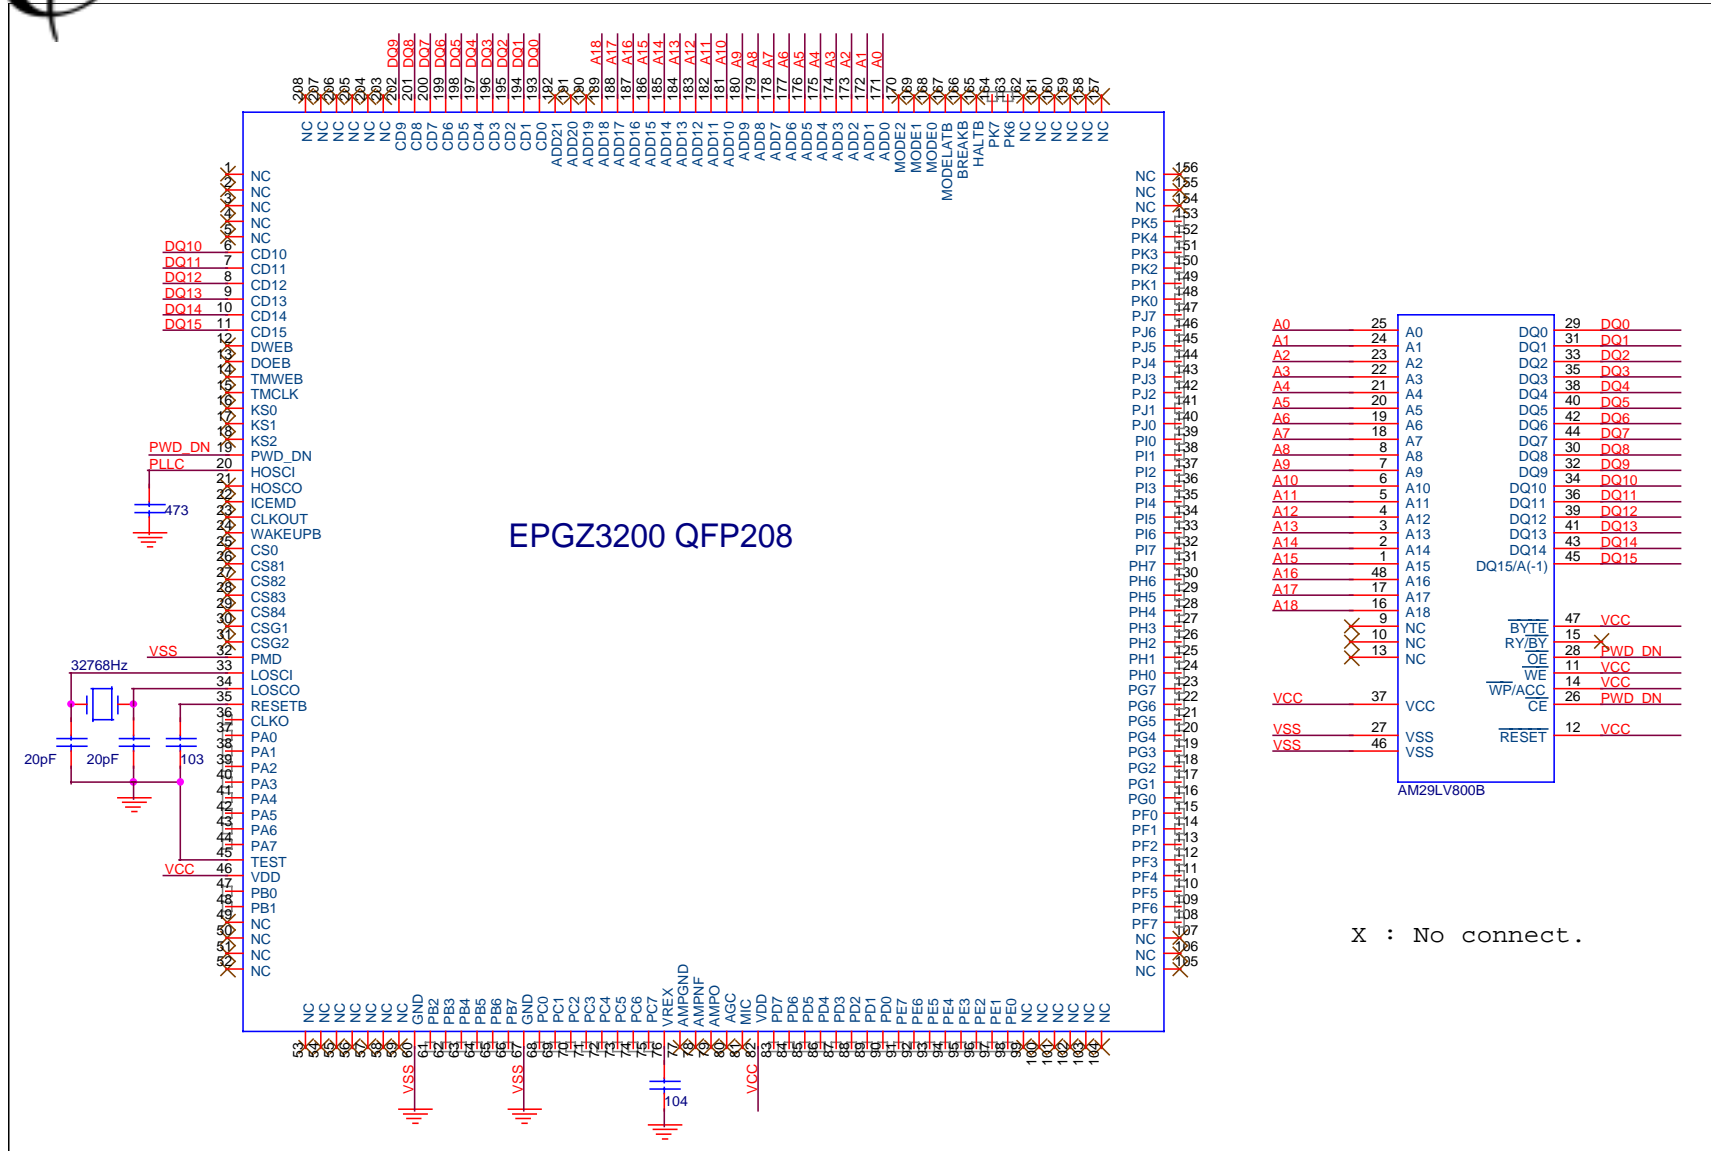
EPGZ3200 QFP208

DQ9 DQ8 DQ7 DQ6 DQ5 DQ4 DQ3 DQ2 DQ1 DQ0 A18 A17 A16 A15 A14 A13 A12 A11 A10 A9 A8 A7 A6 A5 A4 A3 A2 A1 A0

208 207 206 205 204 203 202 201 200 199 198 197 196 195 194 193 192 191 190 189 188 187 186 185 184 183 182 181 180 179 178 177 176 175 174 173 172 171 170 169 168 167 166 165 164 163 162 161 160 159 158 157

NC NC NC NC NC NC CD9 CD8 CD7 CD6 CD5 CD4 CD3 CD2 CD1 CD0 ADD21 ADD20 ADD19 ADD18 ADD17 ADD16 ADD15 ADD14 ADD13 ADD12 ADD11 ADD10 ADD9 ADD8 ADD7 ADD6 ADD5 ADD4 ADD3 ADD2 ADD1 ADD0 MODE2 MODE1 MODE0 MODELATB BREAKB HALTB PK7 PK6 NC NC NC NC NC NC

1 NC
2 NC
3 NC
4 NC
5 NC
DQ10 6 CD10
DQ11 7 CD11
DQ12 8 CD12
DQ13 9 CD13
DQ14 10 CD14
DQ15 11 CD15
12 DWEB
13 DOEB
14 TMWEB
15 TMCLK
16 KS0
17 KS1
18 KS2
PWD_DN 19 PWD_DN
PLLC 20 HOSCI
21 HOSCO
22 ICEMD
23 CLKOUT
24 WAKEUPB
25 CS0
26 CS81
27 CS82
28 CS83
29 CS84
30 CSG1
31 CSG2
VSS 32 PMD
33 LOSCI
34 LOSCO
35 RESETB
36 CLKO
37 PA0
38 PA1
39 PA2
40 PA3
41 PA4
42 PA5
43 PA6
44 PA7
45 TEST
VCC 46 VDD
47 PB0
48 PB1
49 NC
50 NC
51 NC
52 NC

473
32768Hz
20pF 20pF 103

NC 156
NC 155
NC 154
PK5 153
PK4 152
PK3 151
PK2 150
PK1 149
PK0 148
PJ7 147
PJ6 146
PJ5 145
PJ4 144
PJ3 143
PJ2 142
PJ1 141
PJ0 140
PI0 139
PI1 138
PI2 137
PI3 136
PI4 135
PI5 134
PI6 133
PI7 132
PH7 131
PH6 130
PH5 129
PH4 128
PH3 127
PH2 126
PH1 125
PH0 124
PG7 123
PG6 122
PG5 121
PG4 120
PG3 119
PG2 118
PG1 117
PG0 116
PF0 115
PF1 114
PF2 113
PF3 112
PF4 111
PF5 110
PF6 109
PF7 108
NC 107
NC 106
NC 105

NC NC NC NC NC NC NC GND PB2 PB3 PB4 PB5 PB6 PB7 GND PC0 PC1 PC2 PC3 PC4 PC5 PC6 PC7 VREX AMPGND AMPNF AMPO AGC MIC VDD PD7 PD6 PD5 PD4 PD3 PD2 PD1 PD0 PE7 PE6 PE5 PE4 PE3 PE2 PE1 PE0 NC NC NC NC NC NC

53 54 55 56 57 58 59 60 61 62 63 64 65 66 67 68 69 70 71 72 73 74 75 76 77 78 79 80 81 82 83 84 85 86 87 88 89 90 91 92 93 94 95 96 97 98 99 100 101 102 103 104

VSS VSS 104 VCC

A0 25 A0 DQ0 29 DQ0
A1 24 A1 DQ1 31 DQ1
A2 23 A2 DQ2 33 DQ2
A3 22 A3 DQ3 35 DQ3
A4 21 A4 DQ4 38 DQ4
A5 20 A5 DQ5 40 DQ5
A6 19 A6 DQ6 42 DQ6
A7 18 A7 DQ7 44 DQ7
A8 8 A8 DQ8 30 DQ8
A9 7 A9 DQ9 32 DQ9
A10 6 A10 DQ10 34 DQ10
A11 5 A11 DQ11 36 DQ11
A12 4 A12 DQ12 39 DQ12
A13 3 A13 DQ13 41 DQ13
A14 2 A14 DQ14 43 DQ14
A15 1 A15 DQ15/A(-1) 45 DQ15
A16 48 A16
A17 17 A17
A18 16 A18
9 NC BYTE 47 VCC
10 NC RY/BY 15
13 NC OE 28 PWD_DN
WE 11 VCC
VCC 37 VCC WP/ACC 14 VCC
CE 26 PWD_DN
VSS 27 VSS RESET 12 VCC
VSS 46 VSS
AM29LV800B

X : No connect.